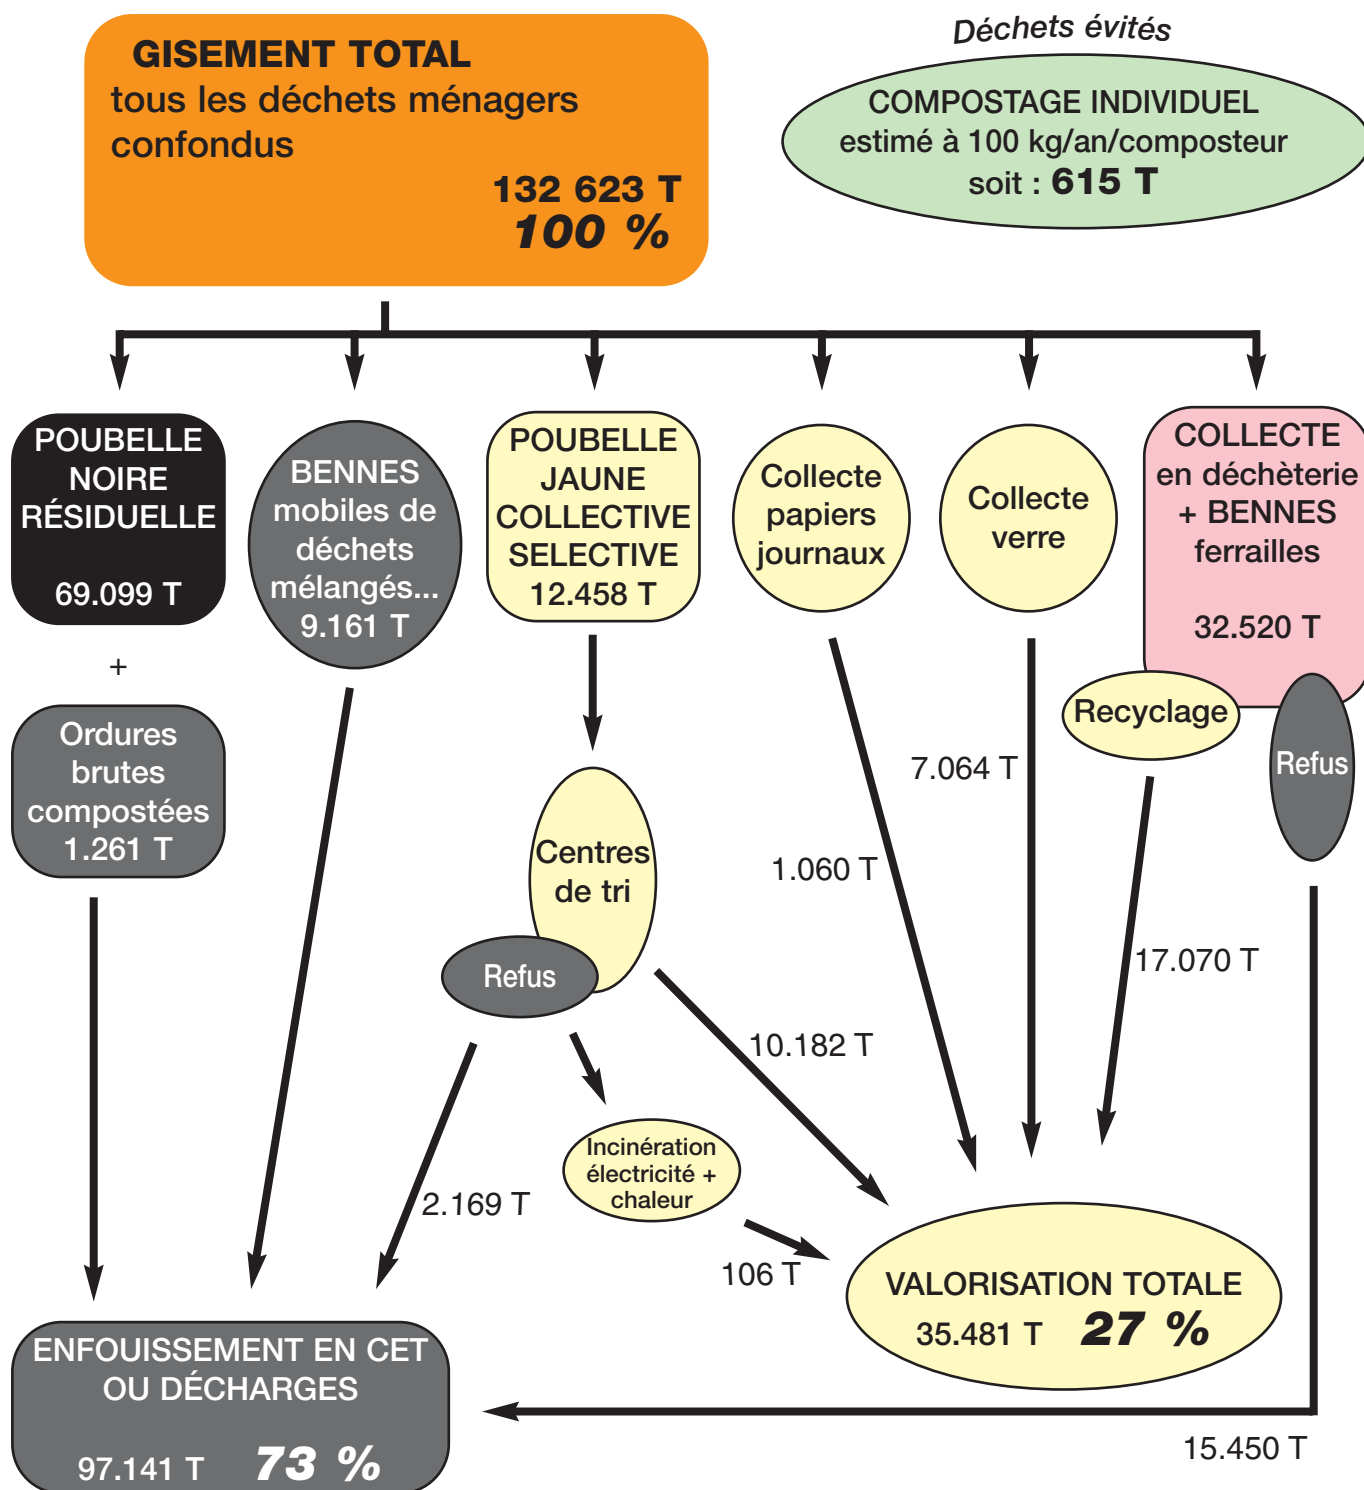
GISEMENT TOTAL
tous les déchets ménagers confondus
132 623 T
100 %

Déchets évités
COMPOSTAGE INDIVIDUEL
estimé à 100 kg/an/composteur
soit : 615 T

POUBELLE NOIRE RÉSIDUELLE
69.099 T

+

Ordures brutes compostées
1.261 T

BENNES mobiles de déchets mélangés...
9.161 T

POUBELLE JAUNE COLLECTIVE SELECTIVE
12.458 T

Collecte papiers journaux

Collecte verre

COLLECTE en déchèterie + BENNES ferrailles
32.520 T

Recyclage

Refus

7.064 T

Centres de tri

Refus

1.060 T

17.070 T

10.182 T

Incinération électricité + chaleur

2.169 T

106 T

VALORISATION TOTALE
35.481 T 27 %

ENFOUISSEMENT EN CET OU DÉCHARGES
97.141 T 73 %

15.450 T